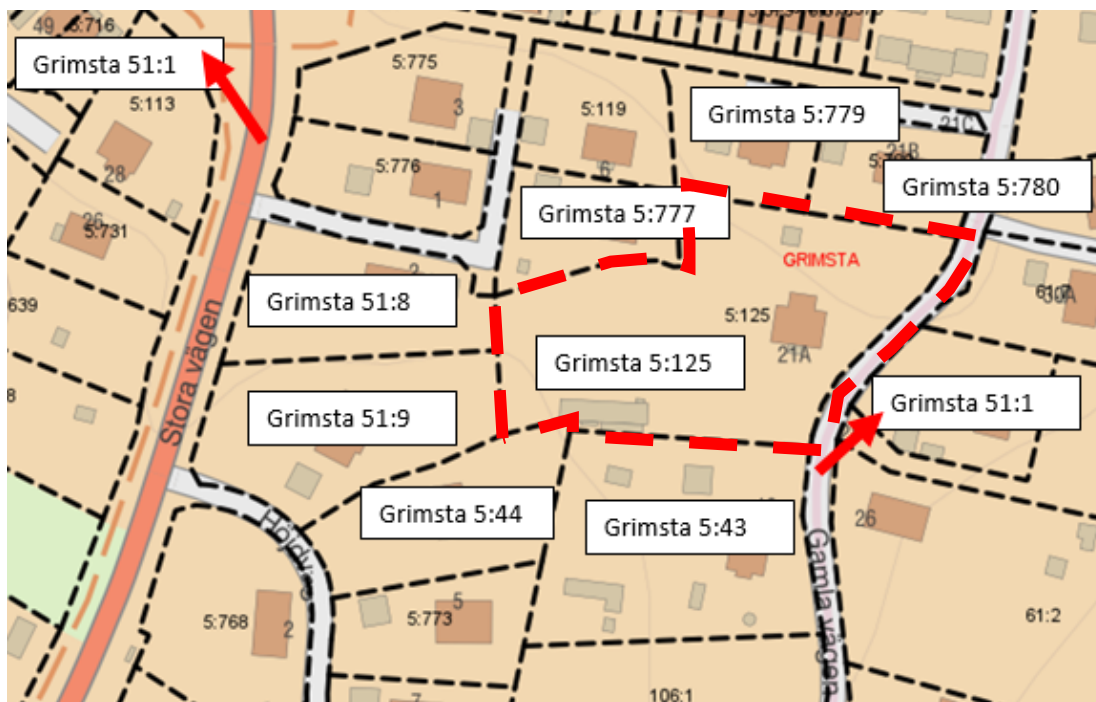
Grimsta 51:1
Grimsta 5:779
Grimsta 5:780
Grimsta 5:777
Grimsta 51:8
Grimsta 5:125
Grimsta 51:9
Grimsta 51:1
Grimsta 5:44
Grimsta 5:43

49 5:716
5:775
3
5:119
21C
5:113
5:776
6
21B
28
1
26
5:731
GRIMSTA
2
61
30A
639
5:125
21A
8
Stora vägen
Höjdv
26
Gamla vägen
5
5:768
2
5:773
61:2
7
106:1